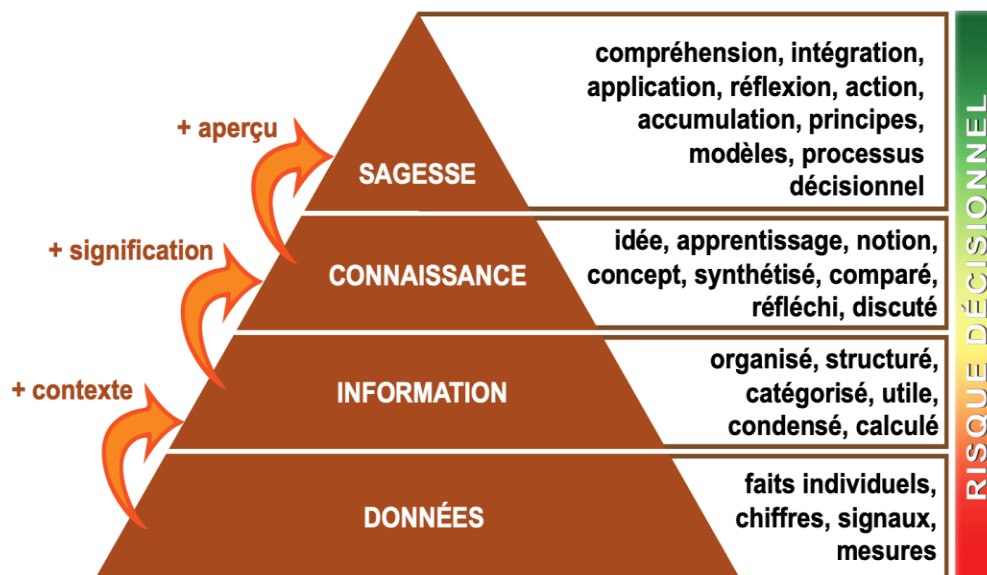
+ aperçu

+ signification

+ contexte

SAGESSE

compréhension, intégration, application, réflexion, action, accumulation, principes, modèles, processus décisionnel

CONNAISSANCE

idée, apprentissage, notion, concept, synthétisé, comparé, réfléchi, discuté

INFORMATION

organisé, structuré, catégorisé, utile, condensé, calculé

DONNÉES

faits individuels, chiffres, signaux, mesures

RISQUE DÉCISIONNEL